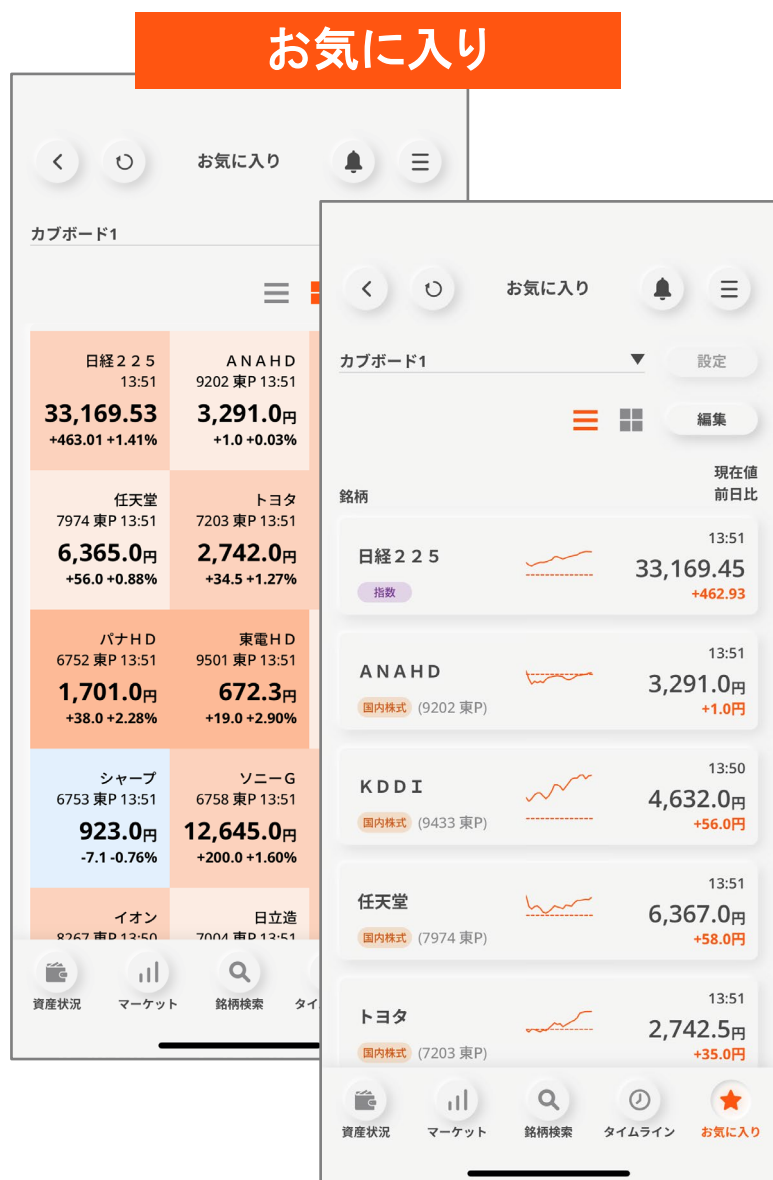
お気に入り

お気に入り

カブボード1

| 日経２２５ 13:51 33,169.53 +463.01 +1.41% | ＡＮＡＨＤ 9202 東P 13:51 3,291.0円 +1.0 +0.03% |
|---|---|
| 任天堂 7974 東P 13:51 6,365.0円 +56.0 +0.88% | トヨタ 7203 東P 13:51 2,742.0円 +34.5 +1.27% |
| パナＨＤ 6752 東P 13:51 1,701.0円 +38.0 +2.28% | 東電ＨＤ 9501 東P 13:51 672.3円 +19.0 +2.90% |
| シャープ 6753 東P 13:51 923.0円 -7.1 -0.76% | ソニーＧ 6758 東P 13:51 12,645.0円 +200.0 +1.60% |
| イオン 8267 東P 13:50 | 日立造 7004 東P 13:51 |

資産状況 マーケット 銘柄検索 タイ

お気に入り

カブボード1
設定
編集

銘柄
現在値
前日比

日経２２５ 指数 13:51 33,169.45 +462.93

ＡＮＡＨＤ 国内株式 (9202 東P) 13:51 3,291.0円 +1.0円

ＫＤＤＩ 国内株式 (9433 東P) 13:50 4,632.0円 +56.0円

任天堂 国内株式 (7974 東P) 13:51 6,367.0円 +58.0円

トヨタ 国内株式 (7203 東P) 13:51 2,742.5円 +35.0円

資産状況 マーケット 銘柄検索 タイムライン お気に入り